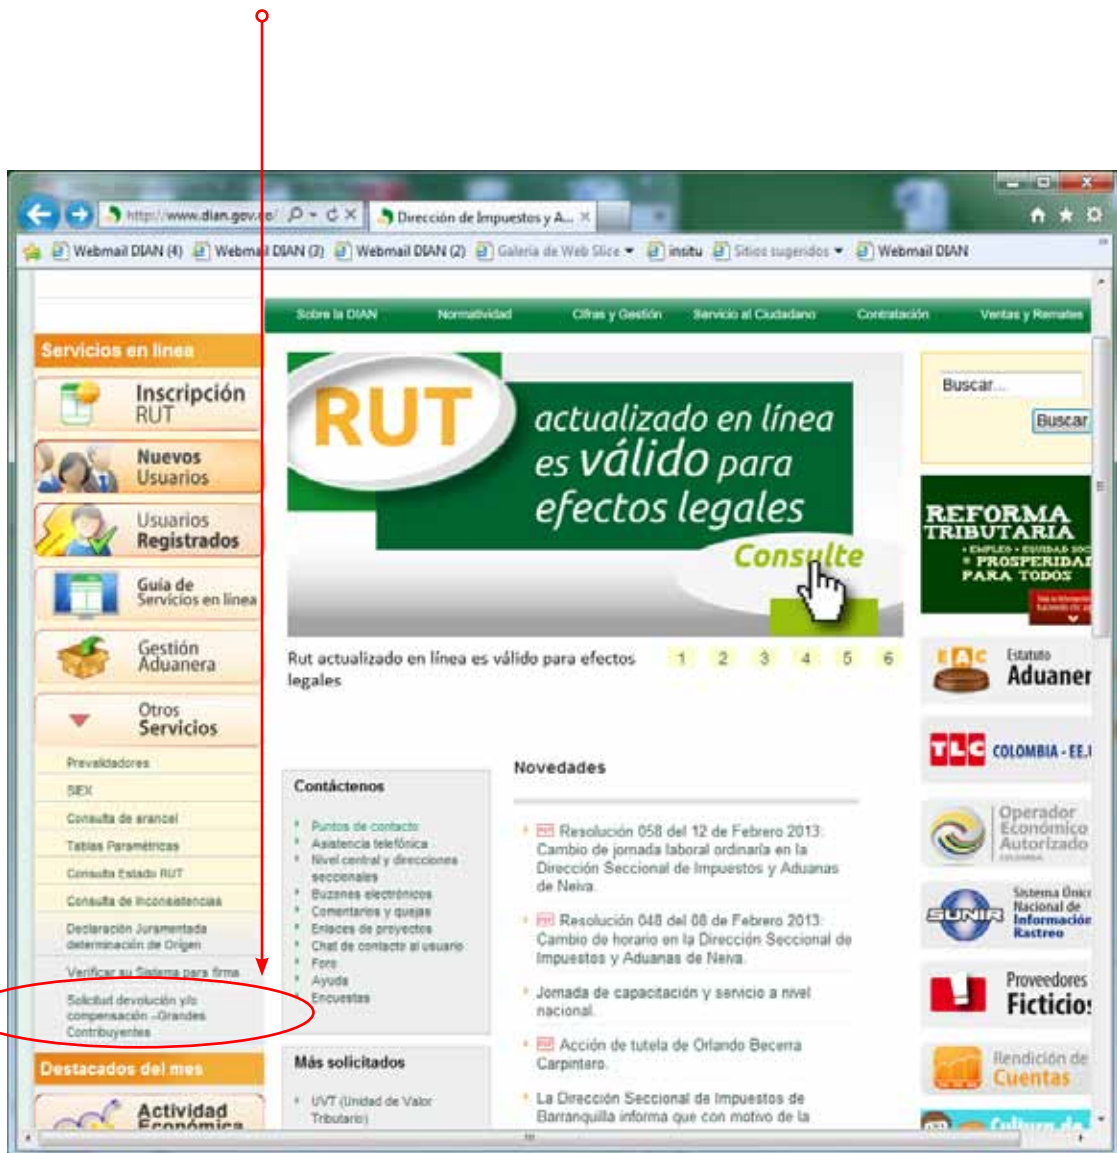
http://www.dian.gov.co/ Dirección de Impuestos y A...

Webmail DIAN (4) Webmail DIAN (3) Webmail DIAN (2) Galería de Web Slice insitu Sitios sugeridos Webmail DIAN

Sobre la DIAN Normatividad Cifras y Gestión Servicio al Ciudadano Contratación Ventas y Remates

Servicios en línea

Inscripción RUT

Nuevos Usuarios

Usuarios Registrados

Guía de Servicios en línea

Gestión Aduanera

Otros Servicios

Prevalidadores

SIEX

Consulta de arancel

Tablas Paramétricas

Consulta Estado RUT

Consulta de inconsistencias

Declaración Juramentada determinación de Origen

Verificar su Sistema para firma

Solicitud devolución y/o compensación -Grandes Contribuyentes

Destacados del mes

Actividad Económica

RUT actualizado en línea es válido para efectos legales

Consulte

Rut actualizado en línea es válido para efectos legales

1 2 3 4 5 6

Contáctenos

Puntos de contacto
Asistencia telefónica
Nivel central y direcciones seccionales
Buzones electrónicos
Comentarios y quejas
Enlaces de proyectos
Chat de contacto al usuario
Foro
Ayuda
Encuestas

Más solicitados

UVT (Unidad de Valor Tributario)

Novedades

Resolución 058 del 12 de Febrero 2013. Cambio de jornada laboral ordinaria en la Dirección Seccional de Impuestos y Aduanas de Neiva.

Resolución 048 del 08 de Febrero 2013. Cambio de horario en la Dirección Seccional de Impuestos y Aduanas de Neiva.

Jornada de capacitación y servicio a nivel nacional.

Acción de tutela de Orlando Becerra Carpintero.

La Dirección Seccional de Impuestos de Barranquilla informa que con motivo de la

Buscar...

Buscar

REFORMA TRIBUTARIA
• EMPLEO • EQUIDAD SOC
• PROSPERIDAD PARA TODOS

EAC Estatuto Aduaner

TLC COLOMBIA - EE.

Operador Económico Autorizado

SUNIR Sistema Único Nacional de Información Rastreo

Proveedores Ficticios

Rendición de Cuentas

Cultura de